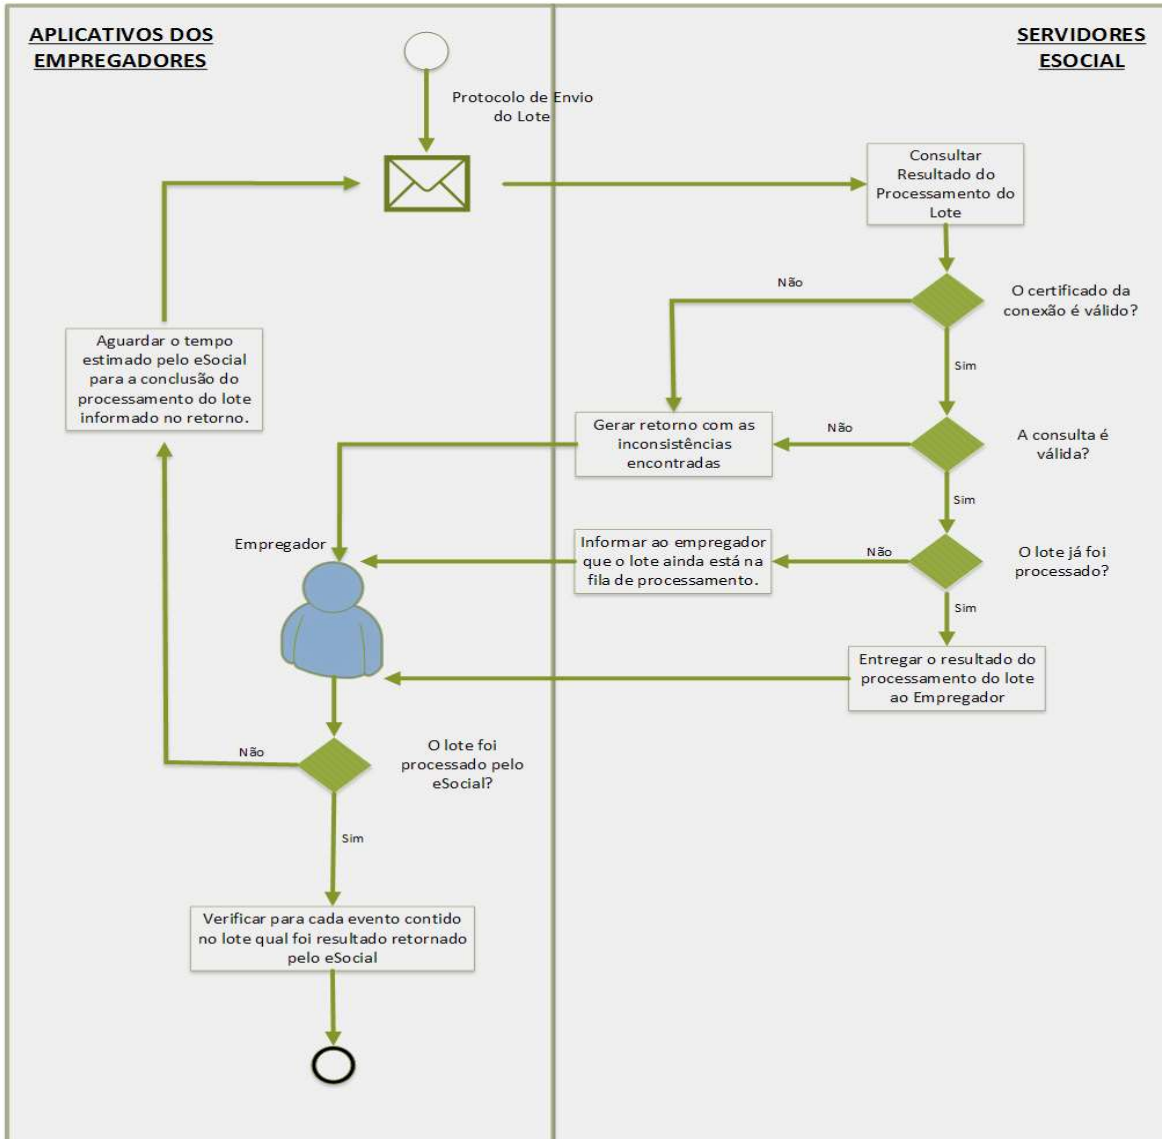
APLICATIVOS DOS EMPREGADORES

SERVIDORES ESOCIAL

Protocolo de Envio do Lote

Consultar Resultado do Processamento do Lote

Não

O certificado da conexão é válido?

Sim

Aguardar o tempo estimado pelo eSocial para a conclusão do processamento do lote informado no retorno.

Gerar retorno com as inconsistências encontradas

Não

A consulta é válida?

Sim

Empregador

Informar ao empregador que o lote ainda está na fila de processamento.

Não

O lote já foi processado?

Sim

Entregar o resultado do processamento do lote ao Empregador

Não

O lote foi processado pelo eSocial?

Sim

Verificar para cada evento contido no lote qual foi resultado retornado pelo eSocial